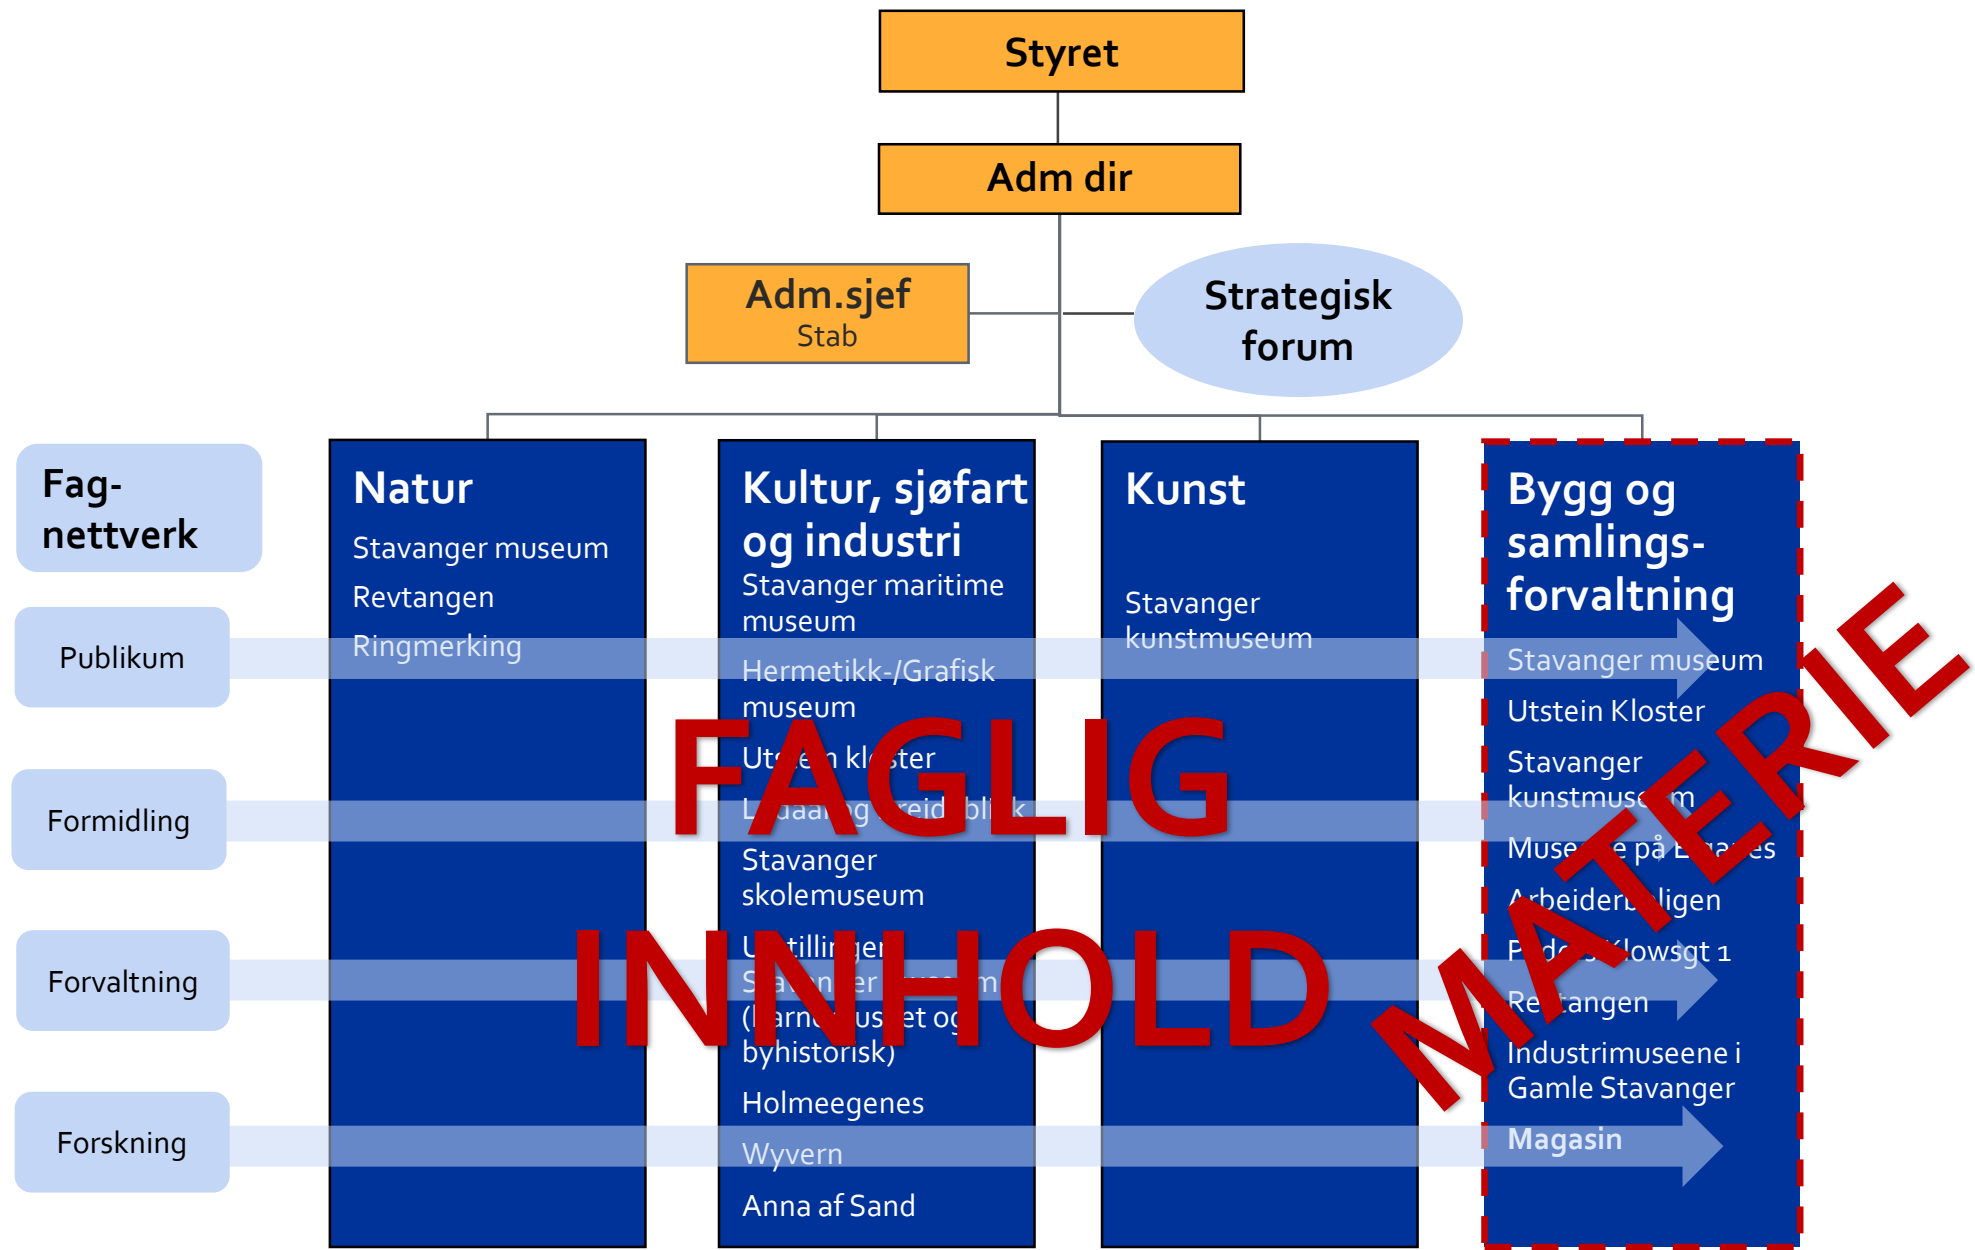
Styret

Adm dir

Adm.sjef
Stab

Strategisk forum

Fag-nettverk

Publikum

Formidling

Forvaltning

Forskning

Natur
Stavanger museum
Revtangen
Ringmerking

Kultur, sjøfart og industri
Stavanger maritime museum
Hermetikk-/Grafisk museum
Ut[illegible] kl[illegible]ster
L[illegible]daa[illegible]g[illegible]reid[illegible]bl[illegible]k
Stavanger skolemuseum
U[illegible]tillinger
S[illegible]a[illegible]n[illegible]er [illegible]m
([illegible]arn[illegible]us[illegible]et og byhistorisk)
Holmeegenes
Wyvern
Anna af Sand

Kunst
Stavanger kunstmuseum

Bygg og samlings-forvaltning
Stavanger museum
Utstein Kloster
Stavanger kunstmus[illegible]m
Muse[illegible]e på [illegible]es
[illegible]rbeider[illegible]ligen
P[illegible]d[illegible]lowsgt 1
Re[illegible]tangen
Industrimuseene i Gamle Stavanger
Magasin

FAGLIG INNHOLD

MATERIE